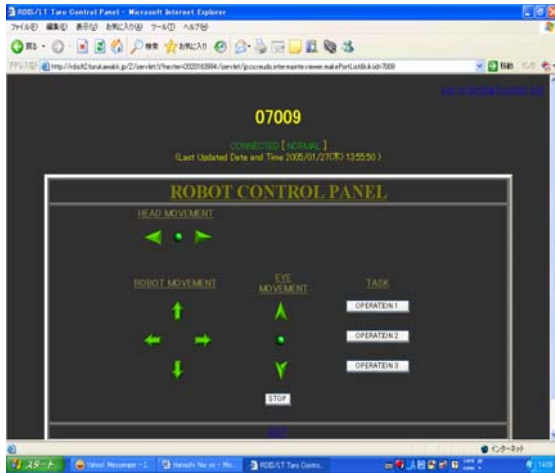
ROBIS/LT Taro Control Panel - Microsoft Internet Explorer

ファイル(F) 編集(E) 表示(V) お気に入り(A) ツール(T) ヘルプ(H)

戻る 検索 お気に入り

アドレス(D) http://robis02.furukawaki.jp/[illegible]/servlet/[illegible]

移動

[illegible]

07009

CONNECTED [ NORMAL ]
(Last Updated Date and Time 2005/01/27(木) 13:55:50 )

ROBOT CONTROL PANEL

HEAD MOVEMENT

ROBOT MOVEMENT

EYE MOVEMENT

TASK

OPERATION 1

OPERATION 2

OPERATION 3

STOP

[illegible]

インターネット

スタート Yahoo! Messenger - 1 Hanashi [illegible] ROBIS/LT Taro Contro...